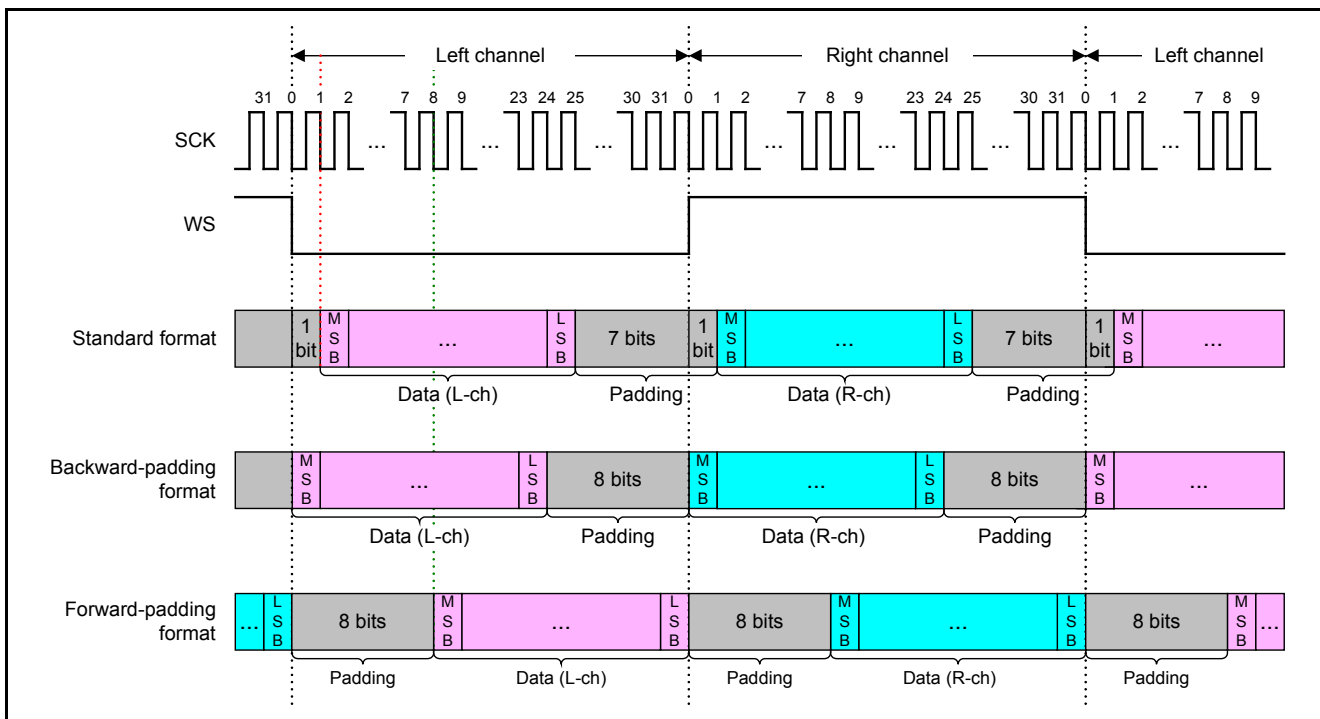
Left channel Right channel Left channel

31 0 1 2 7 8 9 23 24 25 30 31 0 1 2 7 8 9 23 24 25 30 31 0 1 2 7 8 9

SCK ... ... ... ... ... ... ...

WS

Standard format
1 bit | M S B | ... | L S B | 7 bits | 1 bit | M S B | ... | L S B | 7 bits | 1 bit | M S B | ...
Data (L-ch) Padding Data (R-ch) Padding

Backward-padding format
M S B | ... | L S B | 8 bits | M S B | ... | L S B | 8 bits | M S B | ...
Data (L-ch) Padding Data (R-ch) Padding

Forward-padding format
... | L S B | 8 bits | M S B | ... | L S B | 8 bits | M S B | ... | L S B | 8 bits | M S B | ...
Padding Data (L-ch) Padding Data (R-ch) Padding